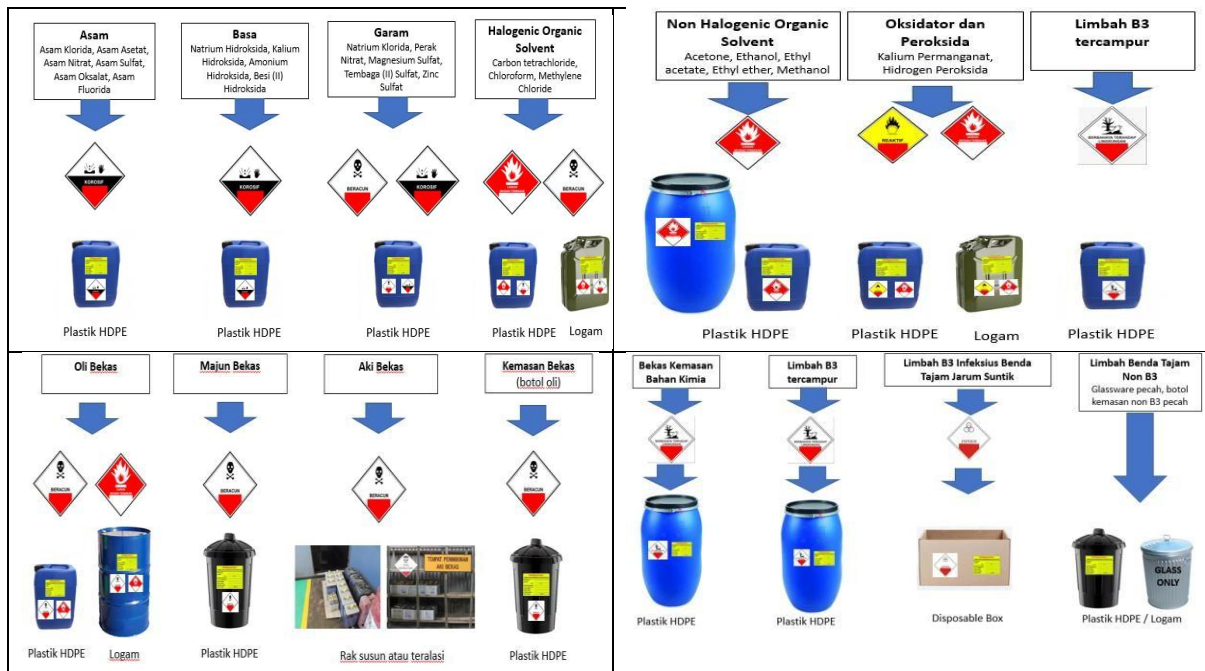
Asam
Asam Klorida, Asam Asetat, Asam Nitrat, Asam Sulfat, Asam Oksalat, Asam Fluorida

KOROSIF

Plastik HDPE

Basa
Natrium Hidroksida, Kalium Hidroksida, Amonium Hidroksida, Besi (II) Hidroksida

KOROSIF

Plastik HDPE

Garam
Natrium Klorida, Perak Nitrat, Magnesium Sulfat, Tembaga (II) Sulfat, Zinc Sulfat

BERACUN
KOROSIF

Plastik HDPE

Halogenic Organic Solvent
Carbon tetrachloride, Chloroform, Methylene Chloride

BERACUN

Plastik HDPE
Logam

Non Halogenic Organic Solvent
Acetone, Ethanol, Ethyl acetate, Ethyl ether, Methanol

Plastik HDPE

Oksidator dan Peroksida
Kalium Permanganat, Hidrogen Peroksida

REAKTIF

Plastik HDPE
Logam

Limbah B3 tercampur

BERBAHAYA TERHADAP LINGKUNGAN

Plastik HDPE

Oli Bekas

BERACUN

Plastik HDPE
Logam

Majun Bekas

BERACUN

Plastik HDPE

Aki Bekas

BERACUN

TEMPAT PENYIMPANAN AKI BEKAS

Rak susun atau teralasi

Kemasan Bekas (botol oli)

BERACUN

Plastik HDPE

Bekas Kemasan Bahan Kimia

Plastik HDPE

Limbah B3 tercampur

Plastik HDPE

Limbah B3 Infeksius Benda Tajam Jarum Suntik

INFEKSIUS

Disposable Box

Limbah Benda Tajam Non B3
Glassware pecah, botol kemasan non B3 pecah

GLASS ONLY

Plastik HDPE / Logam